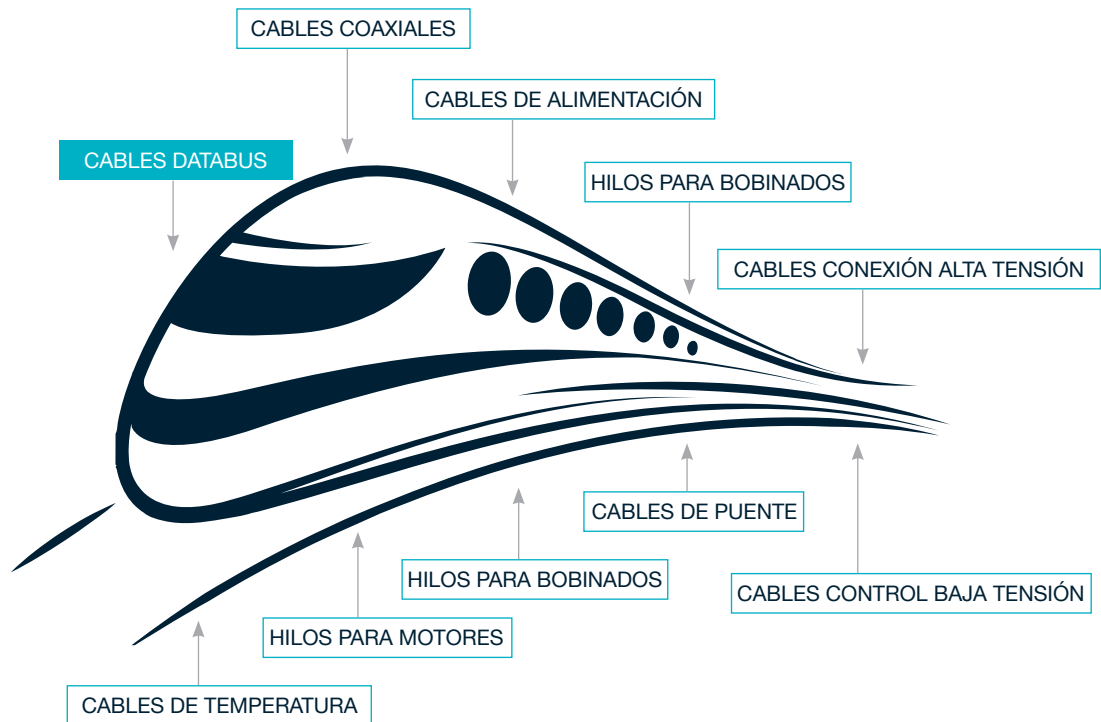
CABLES COAXIALES

CABLES DE ALIMENTACIÓN

CABLES DATABUS

HILOS PARA BOBINADOS

CABLES CONEXIÓN ALTA TENSIÓN

CABLES DE PUENTE

HILOS PARA BOBINADOS

CABLES CONTROL BAJA TENSIÓN

HILOS PARA MOTORES

CABLES DE TEMPERATURA